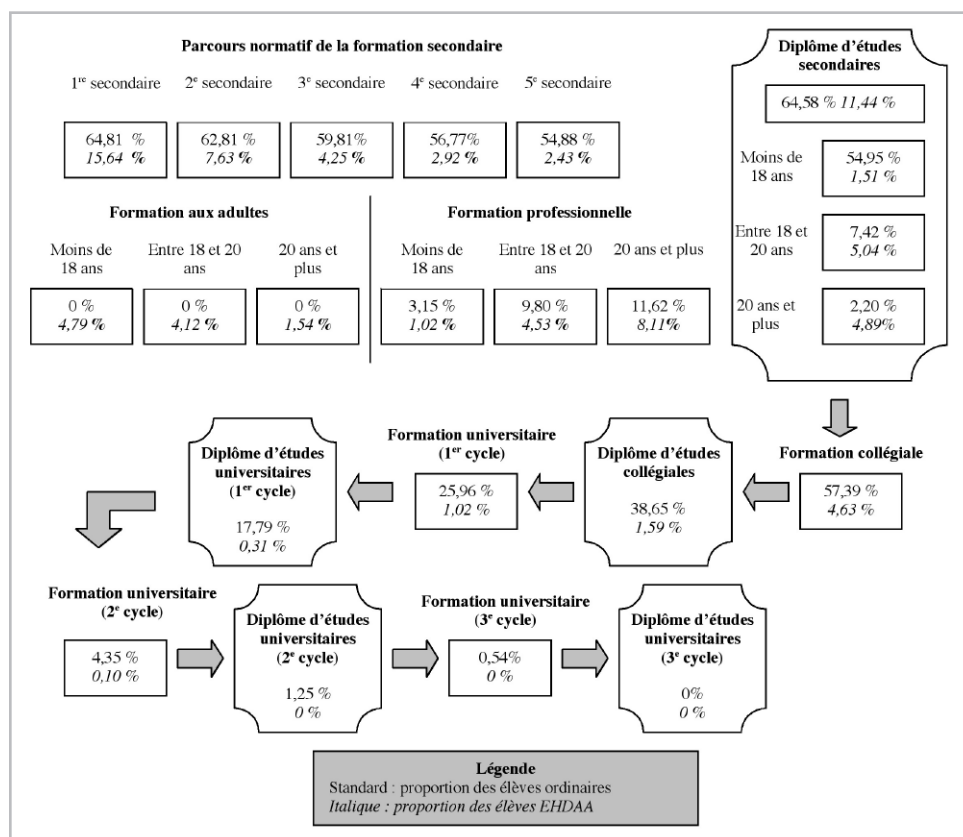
Parcours normatif de la formation secondaire

1$^{re}$ secondaire 2$^{e}$ secondaire 3$^{e}$ secondaire 4$^{e}$ secondaire 5$^{e}$ secondaire

64,81 % *15,64 %*

62,81 % *7,63 %*

59,81% *4,25 %*

56,77% *2,92 %*

54,88 % *2,43 %*

Formation aux adultes

Moins de 18 ans

0 % *4,79 %*

Entre 18 et 20 ans

0 % *4,12 %*

20 ans et plus

0 % *1,54 %*

Formation professionnelle

Moins de 18 ans

3,15 % *1,02 %*

Entre 18 et 20 ans

9,80 % *4,53 %*

20 ans et plus

11,62 % *8,11%*

Diplôme d'études secondaires

64,58 % *11,44 %*

Moins de 18 ans

54,95 % *1,51 %*

Entre 18 et 20 ans

7,42 % *5,04 %*

20 ans et plus

2,20 % *4,89%*

Formation collégiale

57,39 % *4,63 %*

Diplôme d'études collégiales

38,65 % *1,59 %*

Formation universitaire (1$^{er}$ cycle)

25,96 % *1,02 %*

Diplôme d'études universitaires (1$^{er}$ cycle)

17,79 % *0,31 %*

Formation universitaire (2$^{e}$ cycle)

4,35 % *0,10 %*

Diplôme d'études universitaires (2$^{e}$ cycle)

1,25 % *0 %*

Formation universitaire (3$^{e}$ cycle)

0,54% *0 %*

Diplôme d'études universitaires (3$^{e}$ cycle)

0% *0 %*

Légende
Standard : proportion des élèves ordinaires
*Italique : proportion des élèves EHDAA*